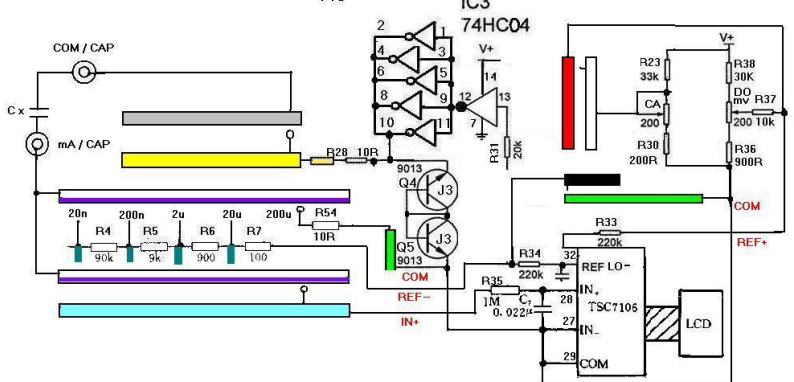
IC3
74HC04
2
1
4
3
6
5
8
9
12
13
10
11
V+
14
7
R31
20k
COM / CAP
Cx
mA / CAP
R28
10R
9013
Q4
J3
Q5
J3
9013
20n
200n
2u
20u
200u
R54
10R
R4
90k
R5
9k
R6
900
R7
100
COM
REF-
IN+
R23
33k
CA
200
R30
200R
V+
R38
30K
DO
mv
R37
10k
200
R36
900R
COM
REF+
R33
220k
R34
220k
32
REF LO-
R35
1M
IN+
C7
0.022μ
28
TSC7106
27
IN-
29
COM
LCD